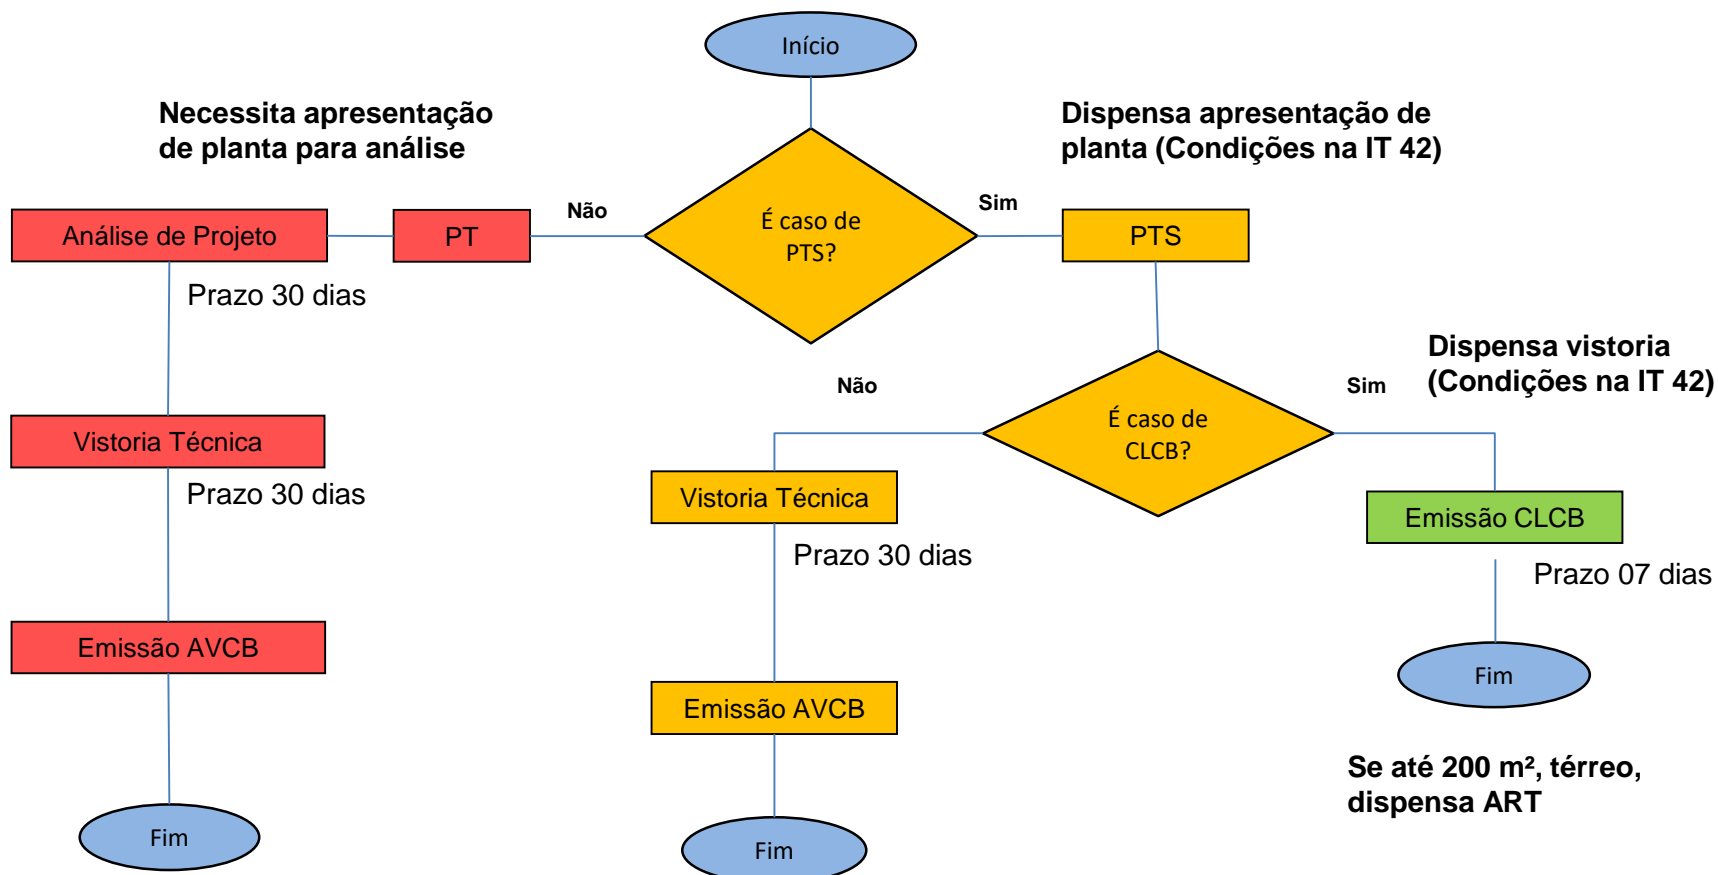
Início

Necessita apresentação de planta para análise

Dispensa apresentação de planta (Condições na IT 42)

Não

É caso de PTS?

Sim

Análise de Projeto

PT

PTS

Prazo 30 dias

Dispensa vistoria (Condições na IT 42)

Não

Sim

É caso de CLCB?

Vistoria Técnica

Prazo 30 dias

Vistoria Técnica

Emissão CLCB

Prazo 30 dias

Prazo 07 dias

Emissão AVCB

Fim

Emissão AVCB

Se até 200 m², térreo, dispensa ART

Fim

Fim